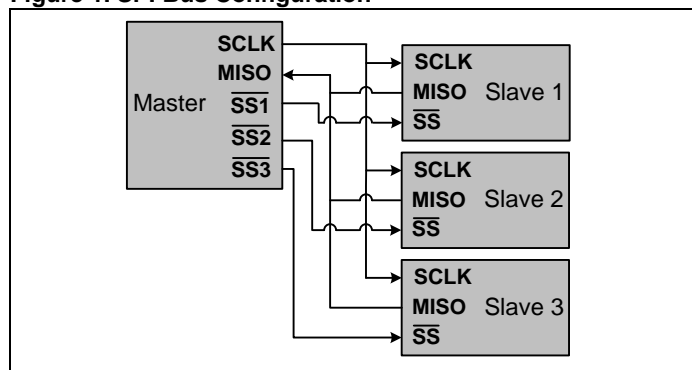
Figure 1. SPI Bus Configuration

SCLK
MISO
Master $\overline{SS1}$
$\overline{SS2}$
$\overline{SS3}$

SCLK
MISO Slave 1
$\overline{SS}$

SCLK
MISO Slave 2
$\overline{SS}$

SCLK
MISO Slave 3
$\overline{SS}$